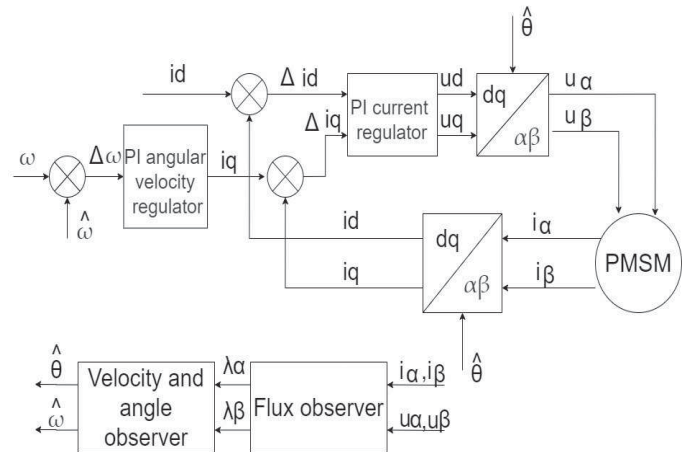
$\hat{\theta}$

id

$\Delta$ id

PI current regulator

ud

uq

dq

$\alpha\beta$

u $\alpha$

u $\beta$

$\Delta$ iq

$\omega$

$\Delta\omega$

PI angular velocity regulator

iq

$\hat{\omega}$

id

iq

dq

$\alpha\beta$

i$\alpha$

i$\beta$

PMSM

$\hat{\theta}$

$\hat{\theta}$

$\hat{\omega}$

Velocity and angle observer

$\lambda\alpha$

$\lambda\beta$

Flux observer

i$\alpha$, i$\beta$

u$\alpha$, u$\beta$